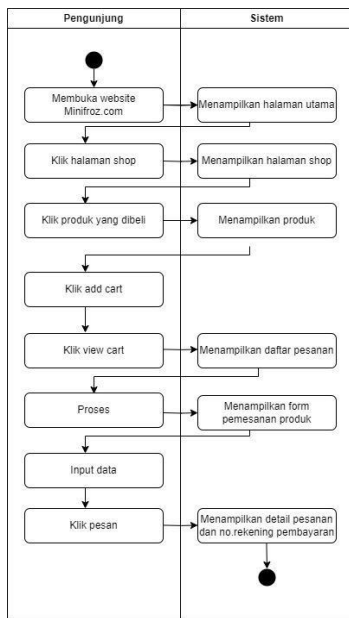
Pengunjung

Sistem

Membuka website Minifroz.com

Menampilkan halaman utama

Klik halaman shop

Menampilkan halaman shop

Klik produk yang dibeli

Menampilkan produk

Klik add cart

Klik view cart

Menampilkan daftar pesanan

Proses

Menampilkan form pemesanan produk

Input data

Klik pesan

Menampilkan detail pesanan dan no.rekening pembayaran